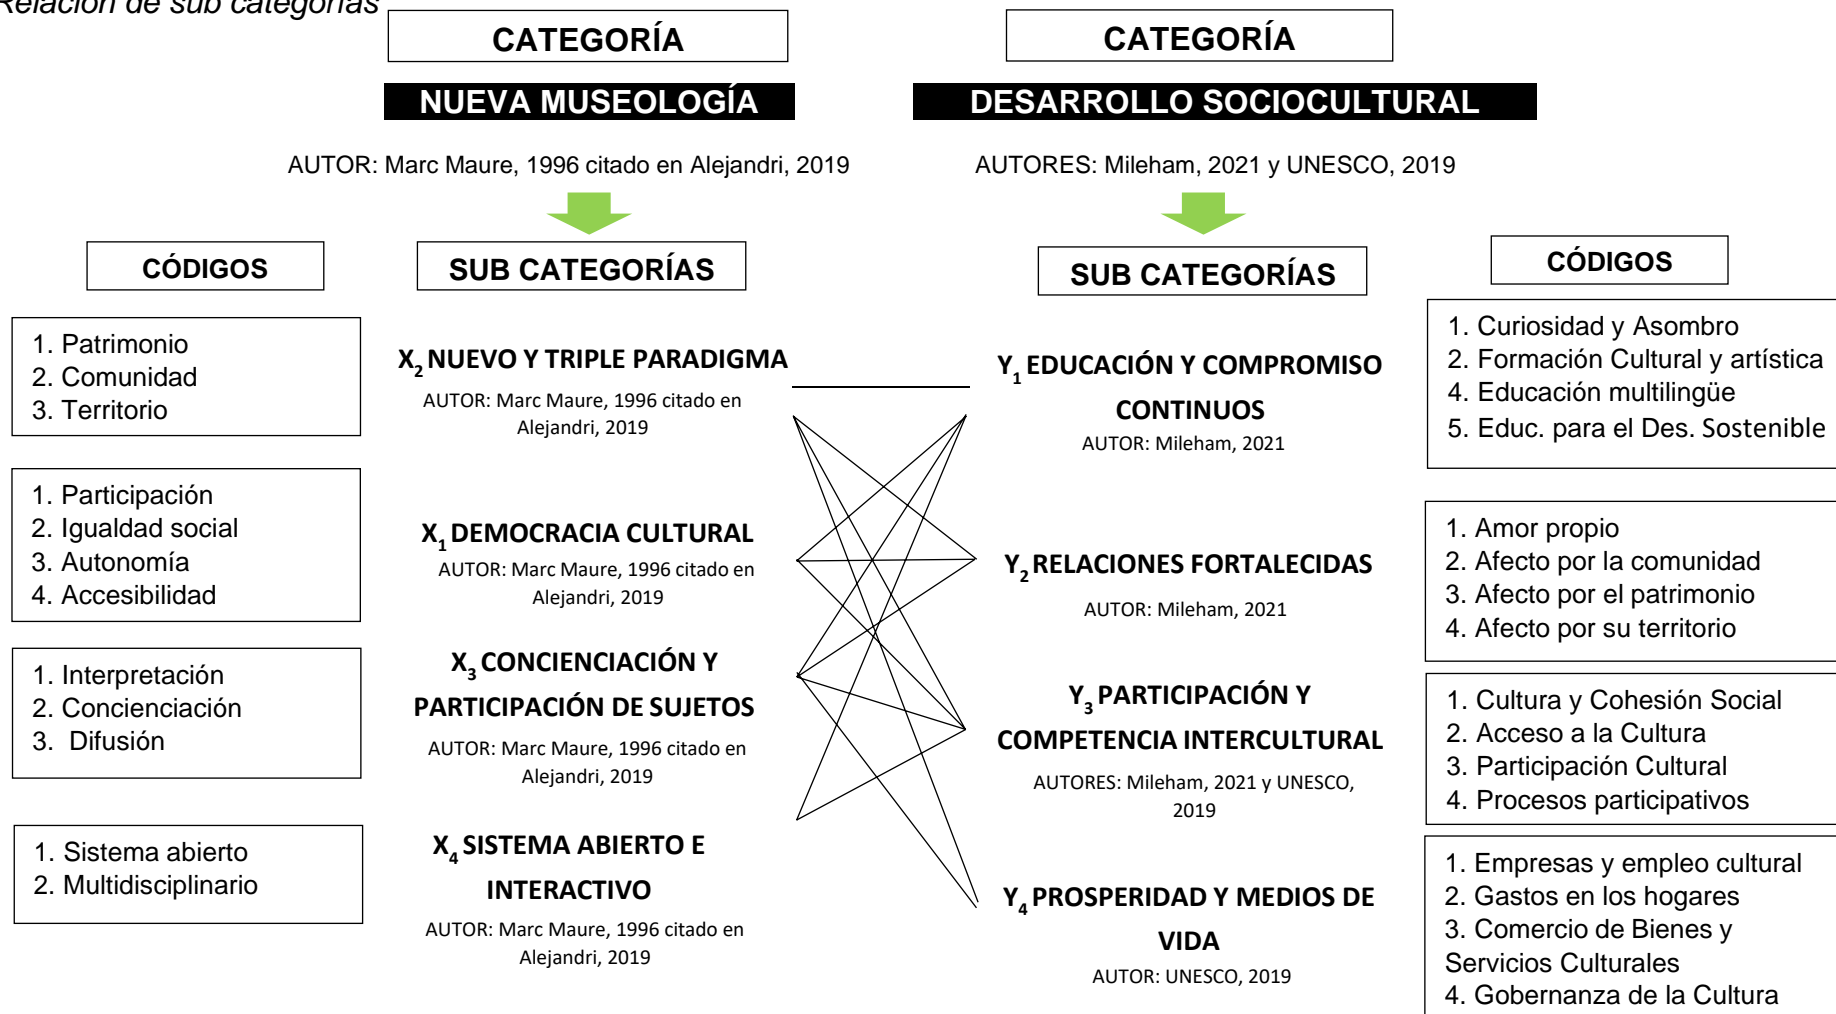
Relación de sub categorías

CATEGORÍA

NUEVA MUSEOLOGÍA

AUTOR: Marc Maure, 1996 citado en Alejandri, 2019

CATEGORÍA

DESARROLLO SOCIOCULTURAL

AUTORES: Mileham, 2021 y UNESCO, 2019

CÓDIGOS

SUB CATEGORÍAS

SUB CATEGORÍAS

CÓDIGOS

1. Patrimonio
2. Comunidad
3. Territorio

$X_2$ NUEVO Y TRIPLE PARADIGMA
AUTOR: Marc Maure, 1996 citado en Alejandri, 2019

$Y_1$ EDUCACIÓN Y COMPROMISO CONTINUOS
AUTOR: Mileham, 2021

1. Curiosidad y Asombro
2. Formación Cultural y artística
4. Educación multilingüe
5. Educ. para el Des. Sostenible

1. Participación
2. Igualdad social
3. Autonomía
4. Accesibilidad

$X_1$ DEMOCRACIA CULTURAL
AUTOR: Marc Maure, 1996 citado en Alejandri, 2019

$Y_2$ RELACIONES FORTALECIDAS
AUTOR: Mileham, 2021

1. Amor propio
2. Afecto por la comunidad
3. Afecto por el patrimonio
4. Afecto por su territorio

1. Interpretación
2. Concienciación
3. Difusión

$X_3$ CONCIENCIACIÓN Y PARTICIPACIÓN DE SUJETOS
AUTOR: Marc Maure, 1996 citado en Alejandri, 2019

$Y_3$ PARTICIPACIÓN Y COMPETENCIA INTERCULTURAL
AUTORES: Mileham, 2021 y UNESCO, 2019

1. Cultura y Cohesión Social
2. Acceso a la Cultura
3. Participación Cultural
4. Procesos participativos

1. Sistema abierto
2. Multidisciplinario

$X_4$ SISTEMA ABIERTO E INTERACTIVO
AUTOR: Marc Maure, 1996 citado en Alejandri, 2019

$Y_4$ PROSPERIDAD Y MEDIOS DE VIDA
AUTOR: UNESCO, 2019

1. Empresas y empleo cultural
2. Gastos en los hogares
3. Comercio de Bienes y Servicios Culturales
4. Gobernanza de la Cultura